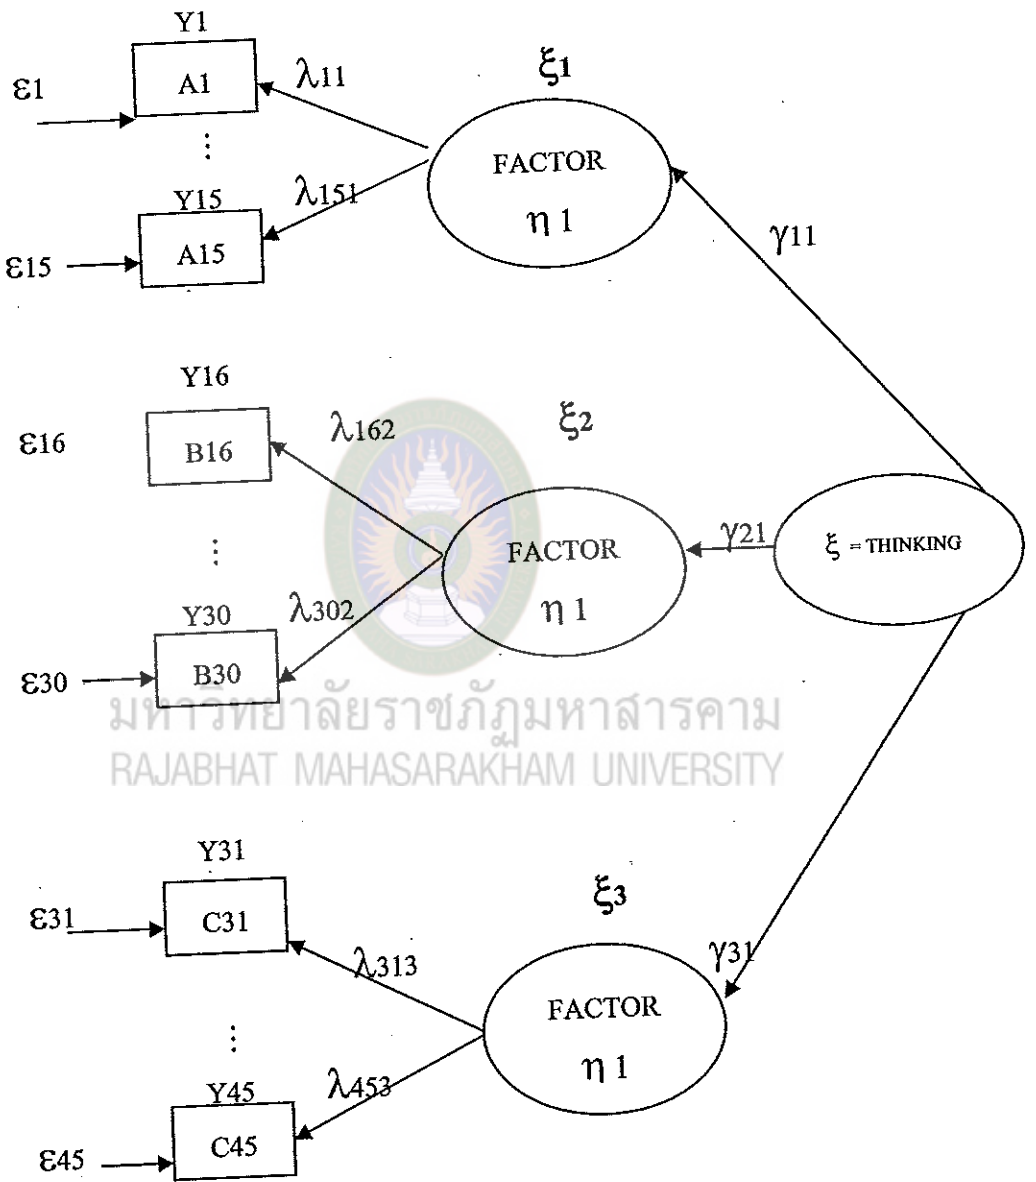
Y1

$\varepsilon 1$

A1

$\lambda_{11}$

$\xi_1$

FACTOR

$\eta 1$

⋮

Y15

$\lambda_{151}$

$\varepsilon 15$

A15

$\gamma 11$

Y16

$\varepsilon 16$

B16

$\lambda_{162}$

$\xi_2$

FACTOR

$\eta 1$

$\gamma 21$

$\xi$ = THINKING

⋮

Y30

$\lambda_{302}$

$\varepsilon 30$

B30

มหาวิทยาลัยราชภัฏมหาสารคาม
RAJABHAT MAHASARAKHAM UNIVERSITY

Y31

$\varepsilon 31$

C31

$\xi_3$

$\lambda_{313}$

$\gamma 31$

FACTOR

$\eta 1$

⋮

Y45

$\lambda_{453}$

$\varepsilon 45$

C45